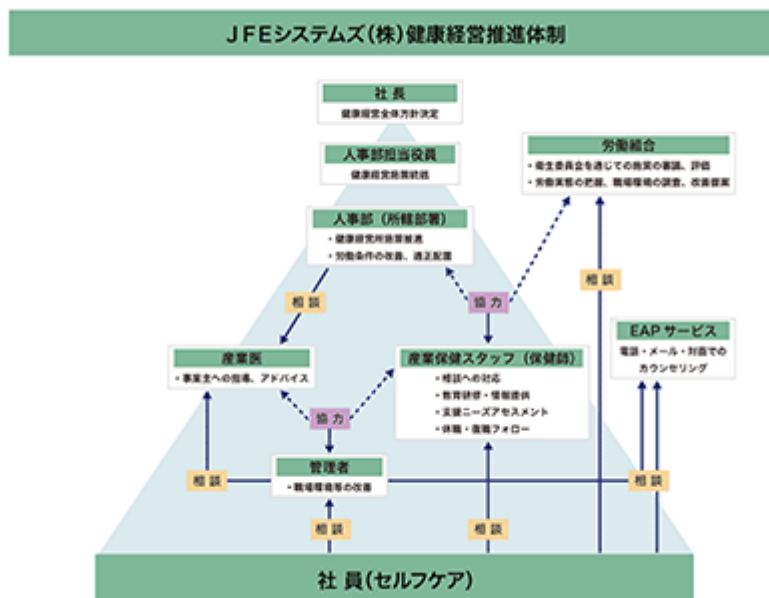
ＪＦＥシステムズ(株)健康経営推進体制

社長
健康経営全体方針決定

人事部担当役員
健康経営施策統括

人事部（所轄部署）
・健康経営施策推進
・労働条件の改善、適正配置

労働組合
・衛生委員会を通じての施策の審議、評価
・労働実態の把握、職場環境の調査、改善提案

相談

協力

相談

EAPサービス
電話・メール・対面でのカウンセリング

産業医
・事業主への指導、アドバイス

産業保健スタッフ（保健師）
・相談への対応
・教育研修・情報提供
・支援ニーズアセスメント
・休職・復職フォロー

協力

管理者
・職場環境等の改善

相談

相談

相談

相談

社員(セルフケア)